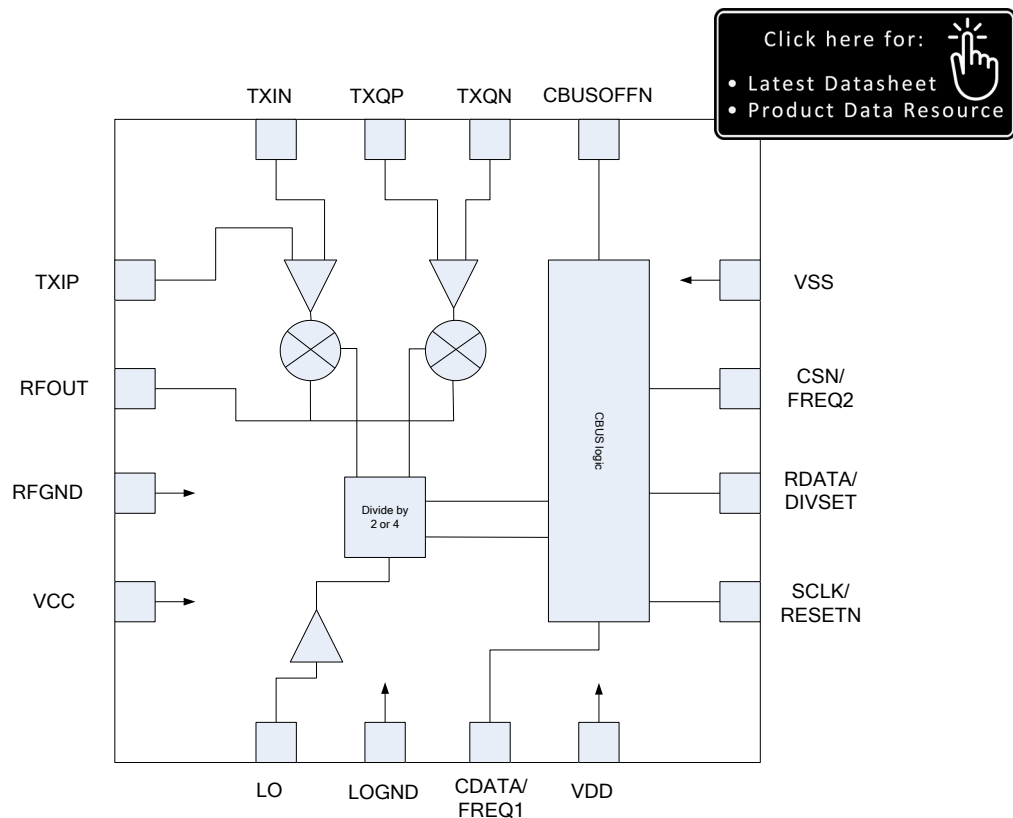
Click here for:
• Latest Datasheet
• Product Data Resource

TXIN
TXQP
TXQN
CBUSOFFN

TXIP
RFOUT
RFGND
VCC

VSS
CSN/
FREQ2
RDATA/
DIVSET
SCLK/
RESETN

CBUS logic

Divide by
2 or 4

LO
LOGND
CDATA/
FREQ1
VDD